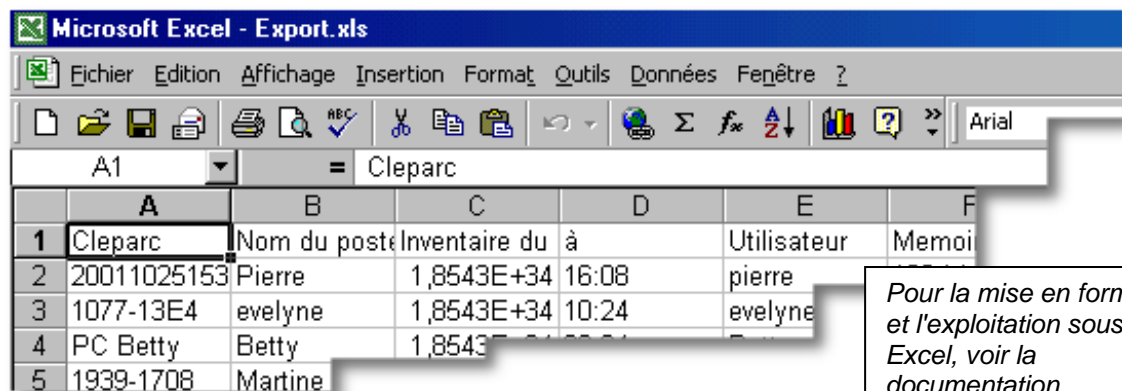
Microsoft Excel - Export.xls

Fichier Edition Affichage Insertion Format Outils Données Fenêtre ?

Arial

A1 = Cleparc

| | A | B | C | D | E | F |
|---|---|---|---|---|---|---|
| 1 | Cleparc | Nom du poste | Inventaire du | à | Utilisateur | Memoi |
| 2 | 20011025153 | Pierre | 1,8543E+34 | 16:08 | pierre | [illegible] |
| 3 | 1077-13E4 | evelyne | 1,8543E+34 | 10:24 | evelyne | |
| 4 | PC Betty | Betty | 1,8543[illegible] | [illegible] | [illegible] | |
| 5 | 1939-1708 | Martine | | | | |

Pour la mise en form
et l'exploitation sous
Excel, voir la
documentation